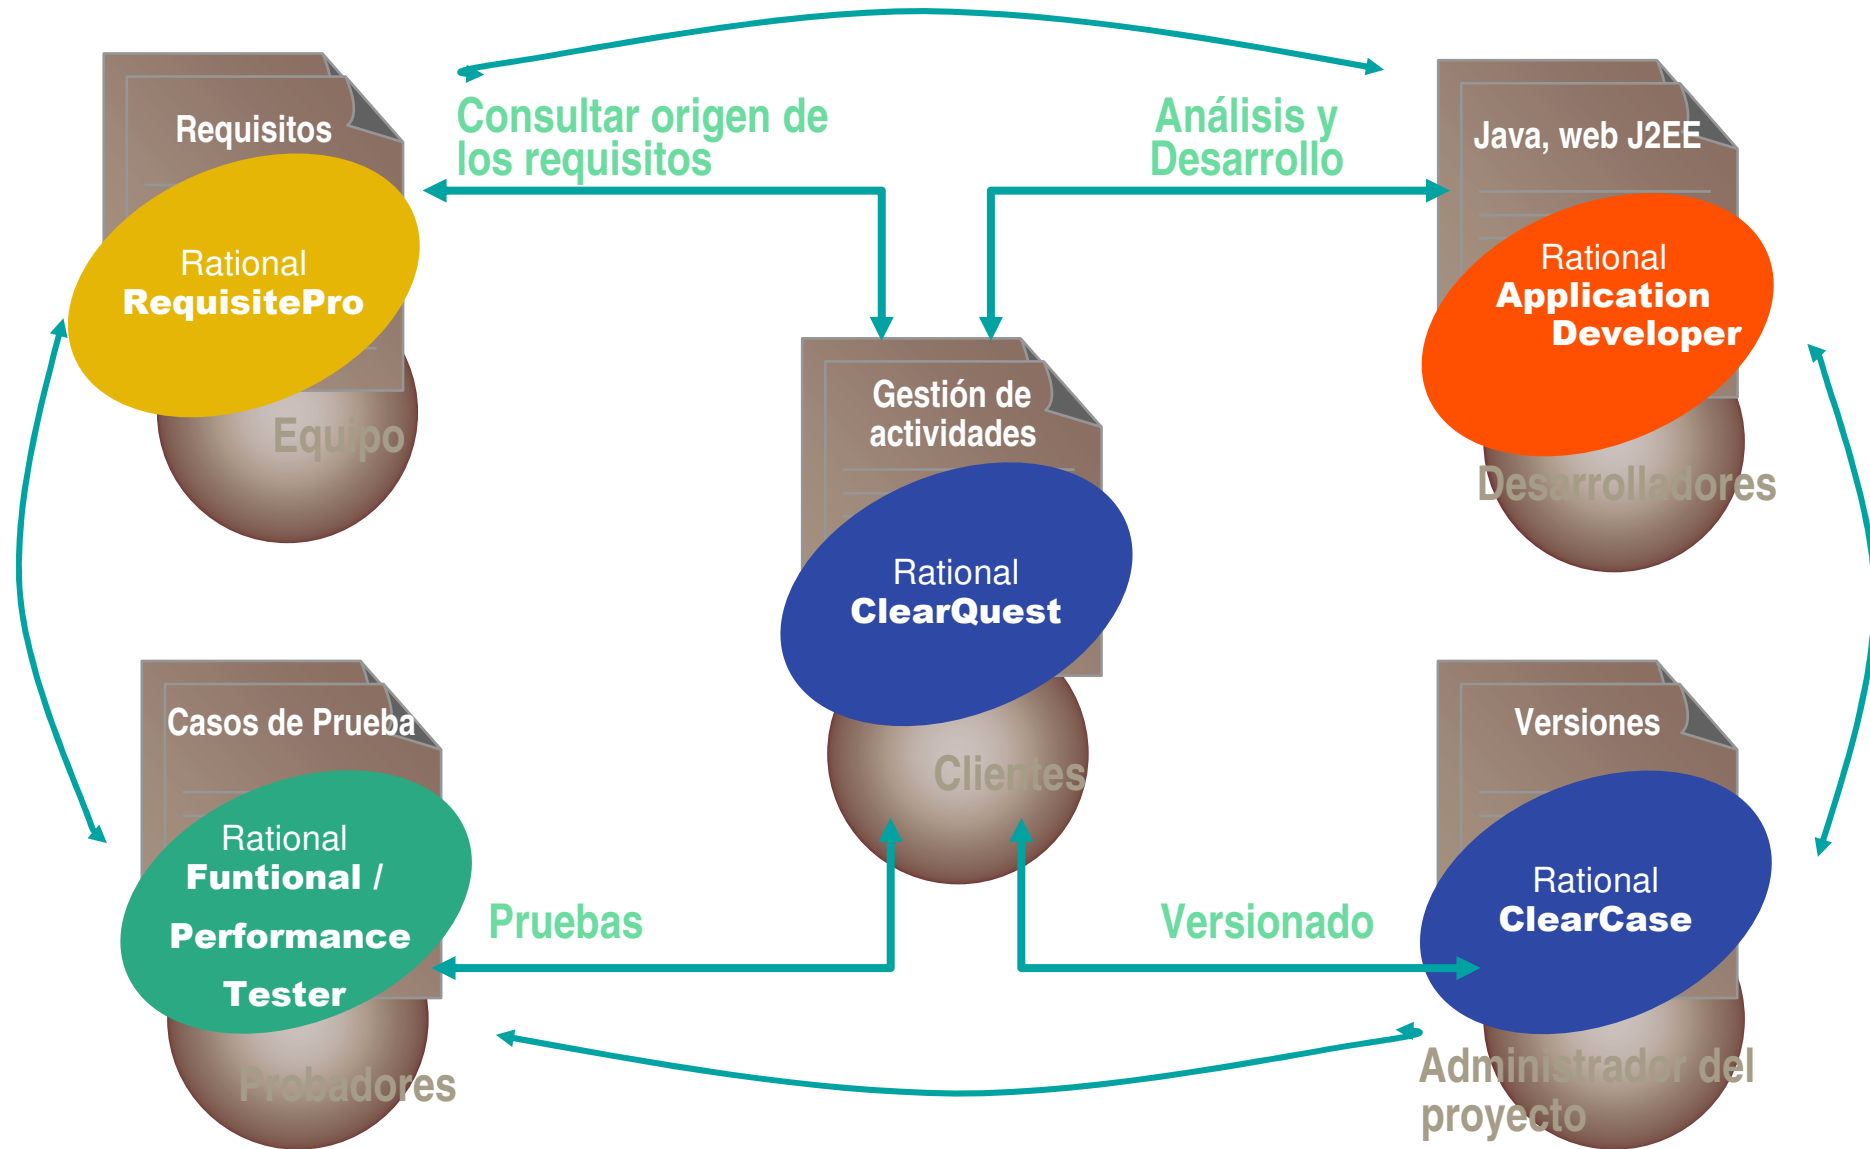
Requisitos

Rational
RequisitePro

Equipo

Consultar origen de los requisitos

Análisis y Desarrollo

Java, web J2EE

Rational
Application Developer

Desarrolladores

Gestión de actividades

Rational
ClearQuest

Clientes

Casos de Prueba

Rational
Funtional / Performance Tester

Probadores

Pruebas

Versionado

Versiones

Rational
ClearCase

Administrador del proyecto